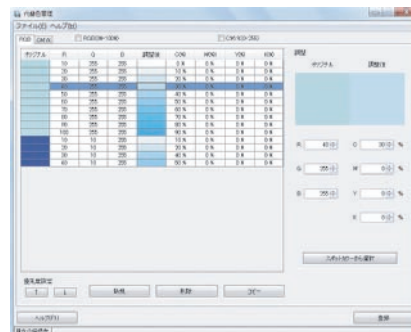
内蔵色管理

ファイル(F) ヘルプ(H)

RGB CMYK RGB(0～1000) CMYK(0～255)

| オリジナル | R | G | B | 調整後 | C(%) | M(%) | Y(%) | K(%) |
|---|---|---|---|---|---|---|---|---|
| | 10 | 255 | 255 | | 0 % | 0 % | 0 % | 0 % |
| | 20 | 255 | 255 | | 10 % | 0 % | 0 % | 0 % |
| | 30 | 255 | 255 | | 20 % | 0 % | 0 % | 0 % |
| | 40 | 255 | 255 | | 30 % | 0 % | 0 % | 0 % |
| | 50 | 255 | 255 | | 40 % | 0 % | 0 % | 0 % |
| | 60 | 255 | 255 | | 50 % | 0 % | 0 % | 0 % |
| | 70 | 255 | 255 | | 60 % | 0 % | 0 % | 0 % |
| | 80 | 255 | 255 | | 70 % | 0 % | 0 % | 0 % |
| | 90 | 255 | 255 | | 80 % | 0 % | 0 % | 0 % |
| | 100 | 255 | 255 | | 90 % | 0 % | 0 % | 0 % |
| | 10 | 10 | 255 | | 0 % | 0 % | 0 % | 0 % |
| | 20 | 10 | 255 | | 10 % | 0 % | 0 % | 0 % |
| | 30 | 10 | 255 | | 20 % | 0 % | 0 % | 0 % |
| | 40 | 10 | 255 | | 30 % | 0 % | 0 % | 0 % |

調整

オリジナル 調整後

R 40 C 30 %

G 255 M 0 %

B 255 Y 0 %

K 0 %

スポットカラーから選択

優先度設定

↑ ↓ 新規 削除 コピー

ヘルプ(F1) 登録

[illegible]